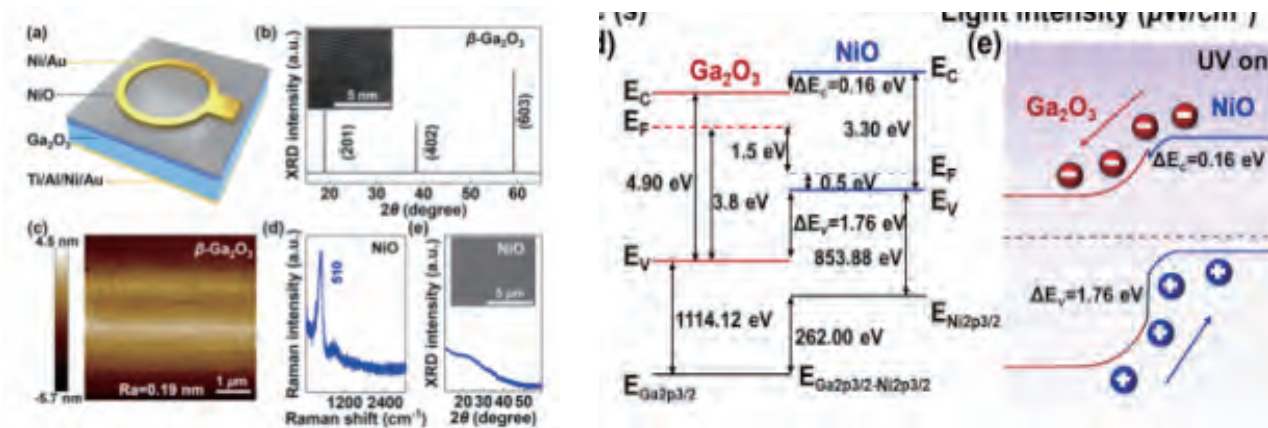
(a)
Ni/Au
NiO
$Ga_2O_3$
Ti/Al/Ni/Au

(b)
$\beta$-$Ga_2O_3$
5 nm
XRD intensity (a.u.)
(201)
(402)
(603)
20 30 40 50 60
$2\theta$ (degree)

(c)
4.5 nm
-5.7 nm
$\beta$-$Ga_2O_3$
Ra=0.19 nm
1 μm

(d)
NiO
510
Raman intensity (a.u.)
1200 2400
Raman shift ($cm^{-1}$)

(e)
NiO
5 μm
XRD intensity (a.u.)
20 30 40 50
$2\theta$ (degree)

Light intensity ($\mu W/cm^2$)

d)
$Ga_2O_3$
NiO
$E_C$
$E_F$
$\Delta E_c$=0.16 eV
$E_C$
1.5 eV
3.30 eV
4.90 eV
3.8 eV
$E_F$
0.5 eV
$E_V$
$\Delta E_v$=1.76 eV
$E_V$
853.88 eV
1114.12 eV
262.00 eV
$E_{Ni2p3/2}$
$E_{Ga2p3/2}$
$E_{Ga2p3/2\text{-}Ni2p3/2}$

(e)
UV on
$Ga_2O_3$
NiO
$\Delta E_c$=0.16 eV
$\Delta E_v$=1.76 eV